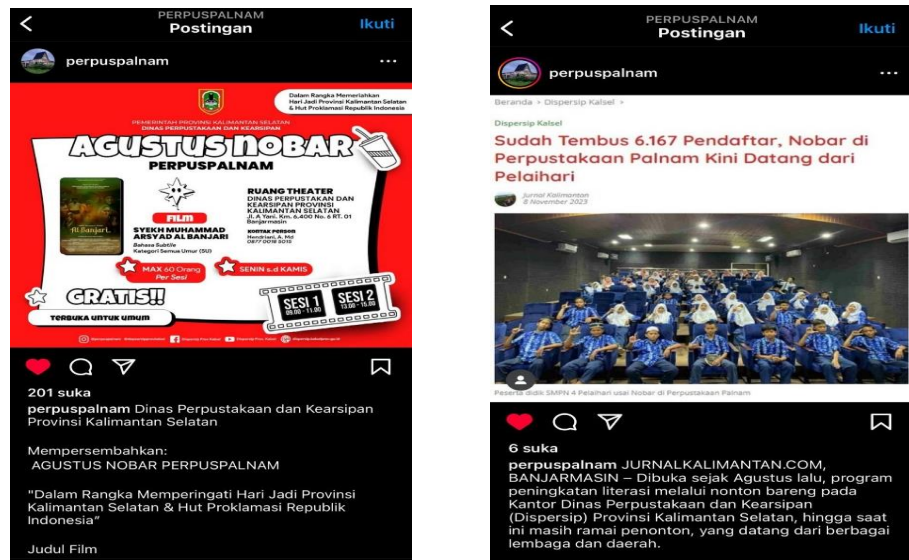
PERPUSPALNAM
Postingan
Ikuti

perpuspalnam

PEMERINTAH PROVINSI KALIMANTAN SELATAN
DINAS PERPUSTAKAAN DAN KEARSIPAN

Dalam Rangka Memeriahkan Hari Jadi Provinsi Kalimantan Selatan & Hut Proklamasi Republik Indonesia

AGUSTUS NOBAR
PERPUSPALNAM

Al Banjari

FILM
SYEKH MUHAMMAD ARSYAD AL BANJARI
Bahasa Subtitle
Kategori Semua Umur (SU)

RUANG THEATER
DINAS PERPUSTAKAAN DAN KEARSIPAN PROVINSI KALIMANTAN SELATAN
Jl. A. Yani. Km. 6,400 No. 6 RT. 01 Banjarmasin

KONTAK PERSON
Hendriani, A. Md
0877 0018 5013

MAX 60 Orang Per Sesi

SENIN s.d KAMIS

GRATIS!!
TERBUKA UNTUK UMUM

SESI 1 09.00 - 11.00
SESI 2 13.00 - 15.00

201 suka
perpuspalnam Dinas Perpustakaan dan Kearsipan Provinsi Kalimantan Selatan

Mempersembahkan:
AGUSTUS NOBAR PERPUSPALNAM

"Dalam Rangka Memperingati Hari Jadi Provinsi Kalimantan Selatan & Hut Proklamasi Republik Indonesia"

Judul Film

PERPUSPALNAM
Postingan
Ikuti

perpuspalnam

Beranda > Dispersip Kalsel >

Dispersip Kalsel

Sudah Tembus 6.167 Pendaftar, Nobar di Perpustakaan Palnam Kini Datang dari Pelaihari

Jurnal Kalimantan
8 November 2023

Peserta didik SMPN 4 Pelaihari usai Nobar di Perpustakaan Palnam

6 suka
perpuspalnam JURNALKALIMANTAN.COM, BANJARMASIN – Dibuka sejak Agustus lalu, program peningkatan literasi melalui nonton bareng pada Kantor Dinas Perpustakaan dan Kearsipan (Dispersip) Provinsi Kalimantan Selatan, hingga saat ini masih ramai penonton, yang datang dari berbagai lembaga dan daerah.